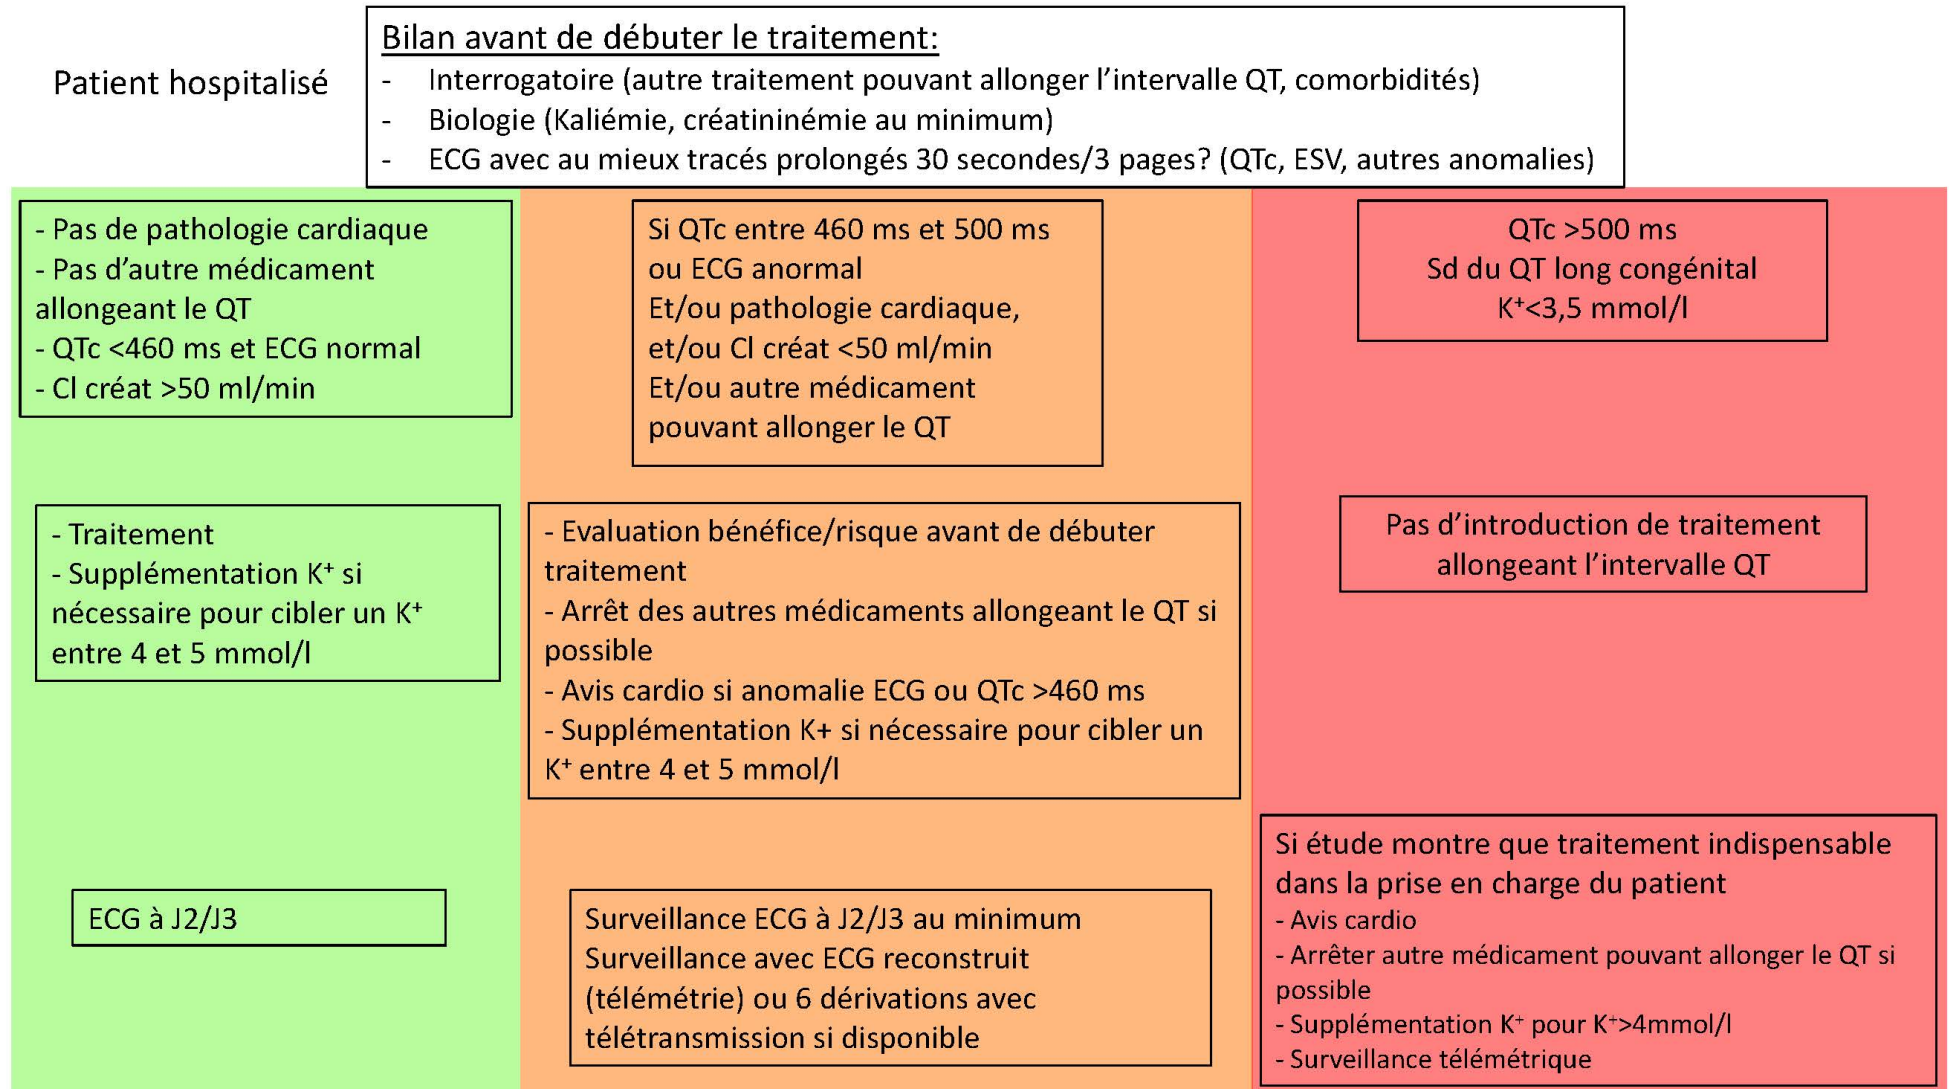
Patient hospitalisé

Bilan avant de débuter le traitement:
- Interrogatoire (autre traitement pouvant allonger l'intervalle QT, comorbidités)
- Biologie (Kaliémie, créatininémie au minimum)
- ECG avec au mieux tracés prolongés 30 secondes/3 pages? (QTc, ESV, autres anomalies)

- Pas de pathologie cardiaque
- Pas d'autre médicament allongeant le QT
- QTc <460 ms et ECG normal
- Cl créat >50 ml/min

- Traitement
- Supplémentation $K^+$ si nécessaire pour cibler un $K^+$ entre 4 et 5 mmol/l

ECG à J2/J3

Si QTc entre 460 ms et 500 ms ou ECG anormal
Et/ou pathologie cardiaque, et/ou Cl créat <50 ml/min
Et/ou autre médicament pouvant allonger le QT

- Evaluation bénéfice/risque avant de débuter traitement
- Arrêt des autres médicaments allongeant le QT si possible
- Avis cardio si anomalie ECG ou QTc >460 ms
- Supplémentation K+ si nécessaire pour cibler un $K^+$ entre 4 et 5 mmol/l

Surveillance ECG à J2/J3 au minimum
Surveillance avec ECG reconstruit (télémétrie) ou 6 dérivations avec télétransmission si disponible

QTc >500 ms
Sd du QT long congénital
$K^+$<3,5 mmol/l

Pas d'introduction de traitement allongeant l'intervalle QT

Si étude montre que traitement indispensable dans la prise en charge du patient
- Avis cardio
- Arrêter autre médicament pouvant allonger le QT si possible
- Supplémentation $K^+$ pour $K^+$>4mmol/l
- Surveillance télémétrique